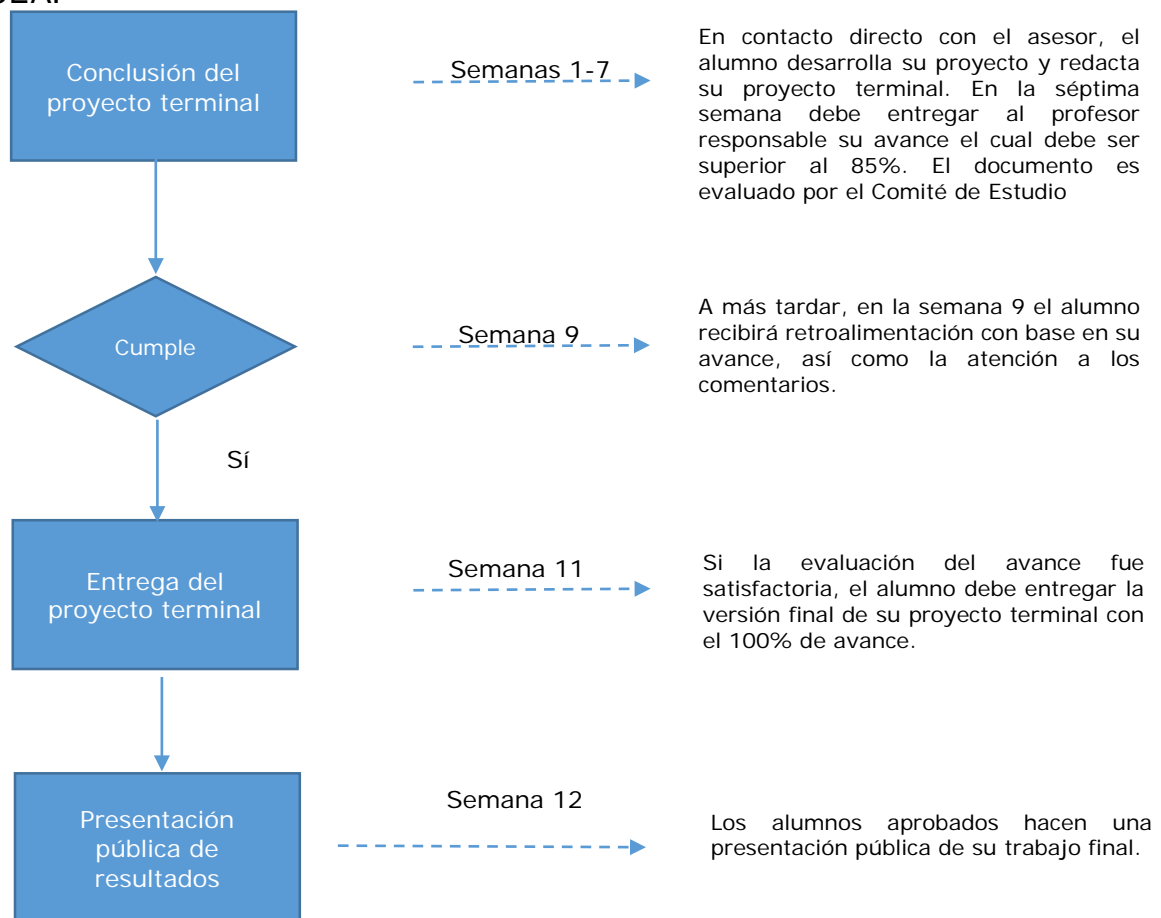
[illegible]

Conclusión del proyecto terminal

Semanas 1-7

En contacto directo con el asesor, el alumno desarrolla su proyecto y redacta su proyecto terminal. En la séptima semana debe entregar al profesor responsable su avance el cual debe ser superior al 85%. El documento es evaluado por el Comité de Estudio

Cumple

Semana 9

A más tardar, en la semana 9 el alumno recibirá retroalimentación con base en su avance, así como la atención a los comentarios.

Sí

Entrega del proyecto terminal

Semana 11

Si la evaluación del avance fue satisfactoria, el alumno debe entregar la versión final de su proyecto terminal con el 100% de avance.

Presentación pública de resultados

Semana 12

Los alumnos aprobados hacen una presentación pública de su trabajo final.